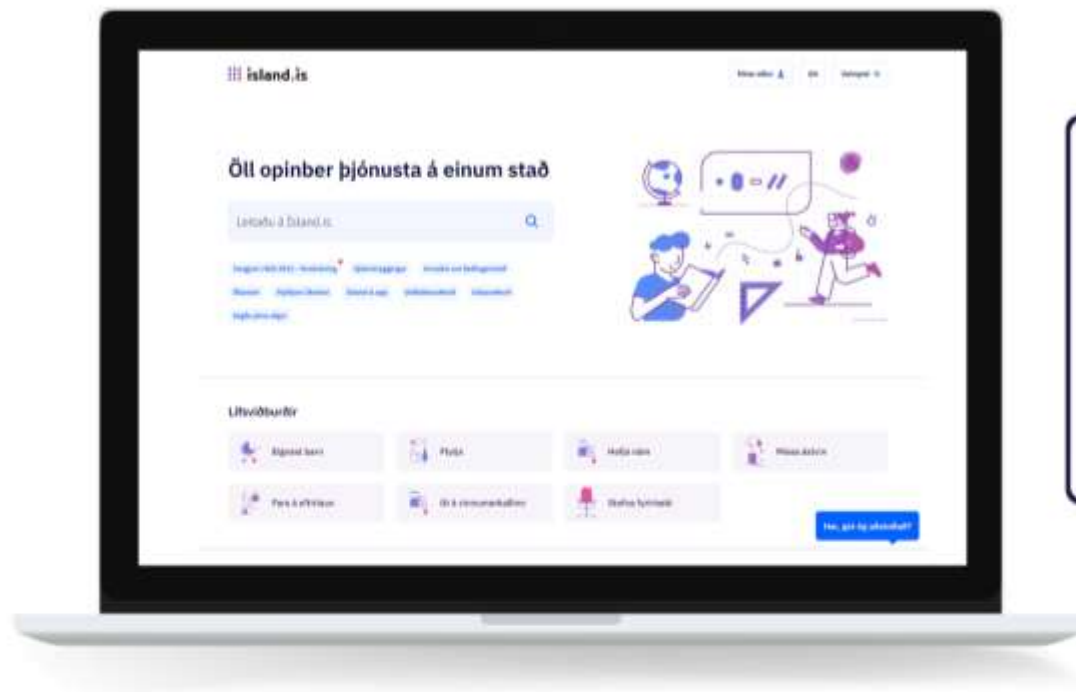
ísland.is

Mínar síður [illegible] EN Valmynd

Öll opinber þjónusta á einum stað

Leitaðu á Ísland.is

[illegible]

Lífsviðburðir

Eignast barn

Flytja

Hefja nám

Missa ástvin

Fara á eftirlaun

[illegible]

Stofna fyrirtæki

Hæ, get ég aðstoðað?